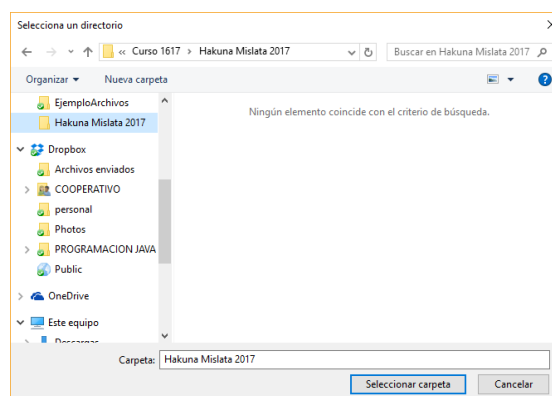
Selecciona un directorio

« Curso 1617 › Hakuna Mislata 2017

Buscar en Hakuna Mislata 2017

Organizar ▾

Nueva carpeta

EjemploArchivos

Hakuna Mislata 2017

Dropbox

Archivos enviados

COOPERATIVO

personal

Photos

PROGRAMACION JAVA

Public

OneDrive

Este equipo

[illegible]

Ningún elemento coincide con el criterio de búsqueda.

Carpeta: Hakuna Mislata 2017

Seleccionar carpeta

Cancelar